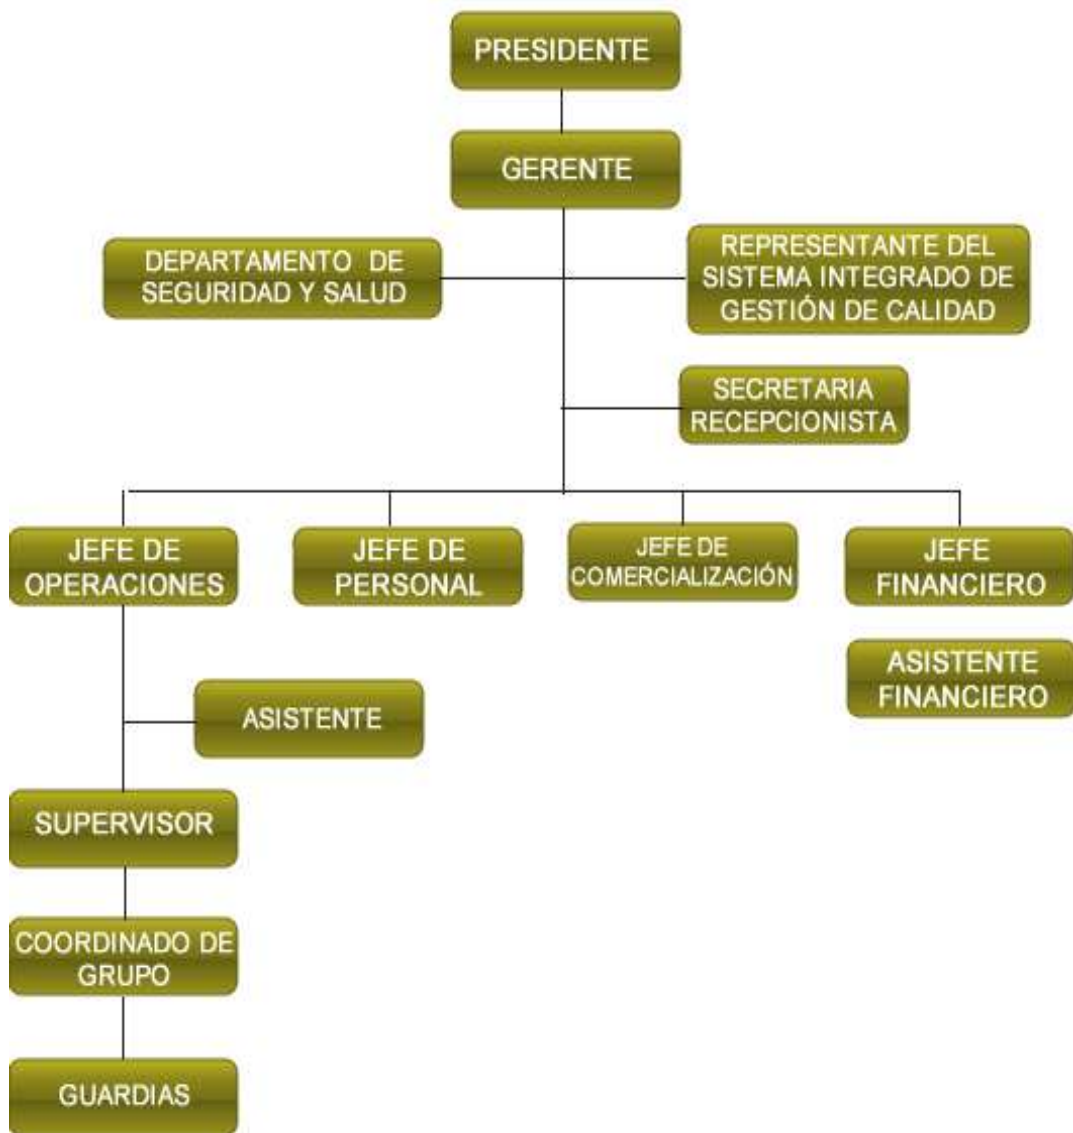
PRESIDENTE

GERENTE

DEPARTAMENTO DE SEGURIDAD Y SALUD

REPRESENTANTE DEL SISTEMA INTEGRADO DE GESTIÓN DE CALIDAD

SECRETARIA RECEPCIONISTA

JEFE DE OPERACIONES

JEFE DE PERSONAL

JEFE DE COMERCIALIZACIÓN

JEFE FINANCIERO

ASISTENTE FINANCIERO

ASISTENTE

SUPERVISOR

COORDINADO DE GRUPO

GUARDIAS